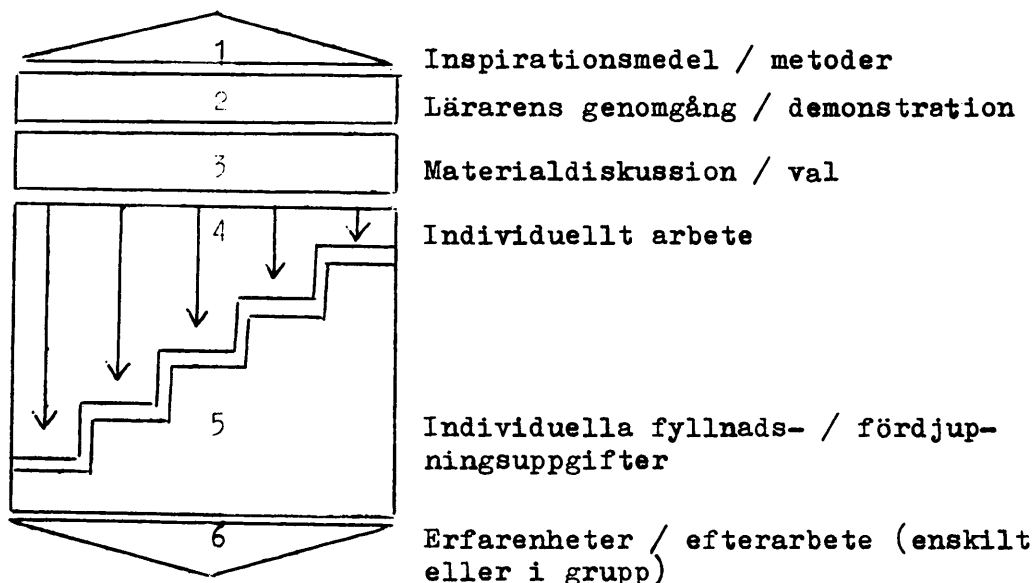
1
2
3
4
5
6

Inspirationsmedel / metoder
Lärarens genomgång / demonstration
Materialdiskussion / val
Individuellt arbete
Individuella fyllnads- / fördjupningsuppgifter
Erfarenheter / efterarbete (enskilt eller i grupp)